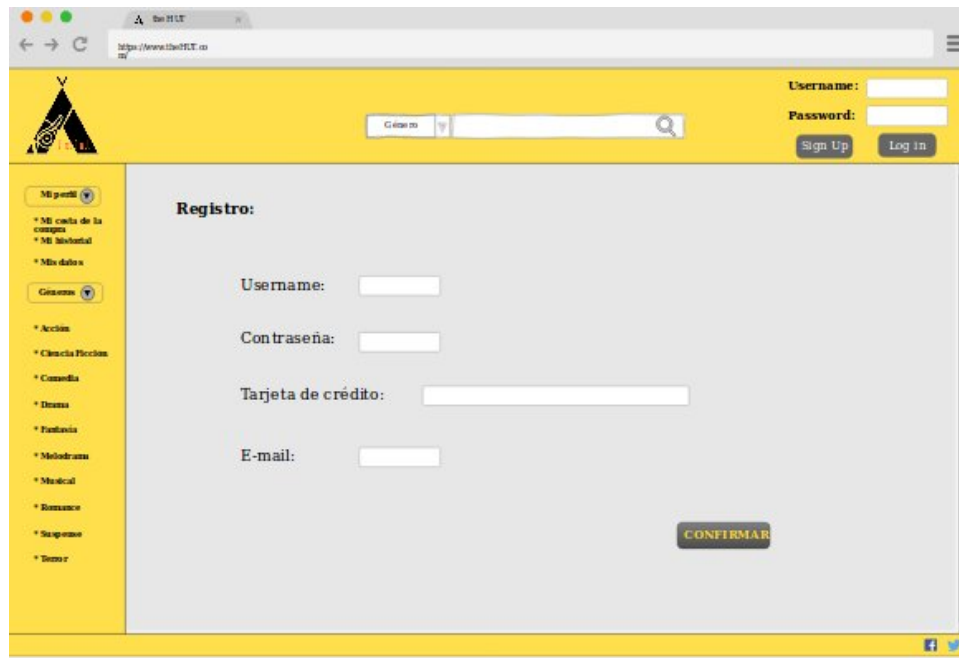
the HUT

https://www.theHUT.com/

Username:
Password:
Sign Up
Log in

Género

Mi perfil
* Mi cesta de la compra
* Mi historial
* Mis datos

Géneros
* Acción
* Ciencia Ficción
* Comedia
* Drama
* Fantasía
* Melodrama
* Musical
* Romance
* Suspense
* Terror

Registro:

Username:

Contraseña:

Tarjeta de crédito:

E-mail:

CONFIRMAR